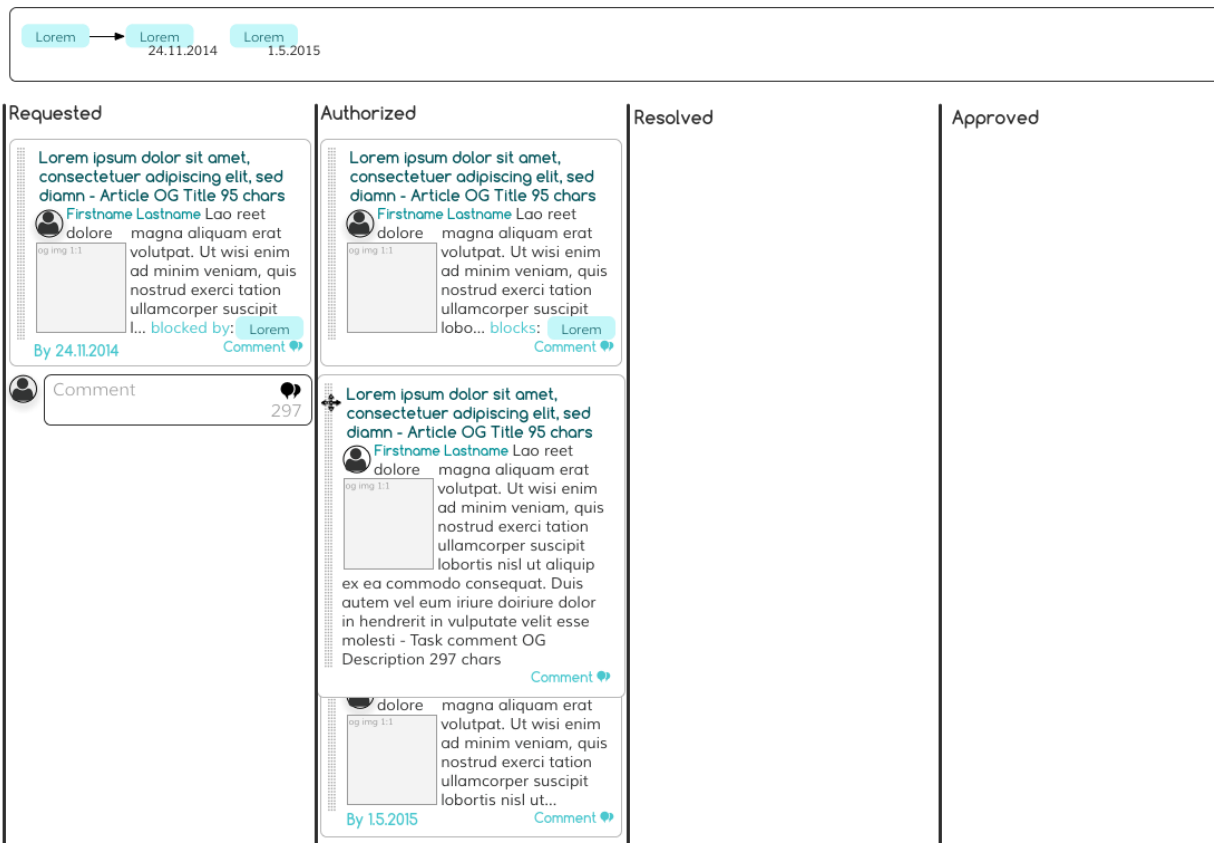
Lorem Lorem Lorem
24.11.2014 1.5.2015

Requested

Lorem ipsum dolor sit amet, consectetuer adipiscing elit, sed diamn - Article OG Title 95 chars
Firstname Lastname Lao reet dolore magna aliquam erat volutpat. Ut wisi enim ad minim veniam, quis nostrud exerci tation ullamcorper suscipit l... blocked by: Lorem
og img 1:1
By 24.11.2014
Comment

Comment
297

Authorized

Lorem ipsum dolor sit amet, consectetuer adipiscing elit, sed diamn - Article OG Title 95 chars
Firstname Lastname Lao reet dolore magna aliquam erat volutpat. Ut wisi enim ad minim veniam, quis nostrud exerci tation ullamcorper suscipit lobo... blocks: Lorem
og img 1:1
Comment

Lorem ipsum dolor sit amet, consectetuer adipiscing elit, sed diamn - Article OG Title 95 chars
Firstname Lastname Lao reet dolore magna aliquam erat volutpat. Ut wisi enim ad minim veniam, quis nostrud exerci tation ullamcorper suscipit lobortis nisl ut aliquip ex ea commodo consequat. Duis autem vel eum iriure doiriure dolor in hendrerit in vulputate velit esse molesti - Task comment OG Description 297 chars
og img 1:1
Comment

dolore magna aliquam erat volutpat. Ut wisi enim ad minim veniam, quis nostrud exerci tation ullamcorper suscipit lobortis nisl ut...
og img 1:1
By 1.5.2015
Comment

Resolved

Approved